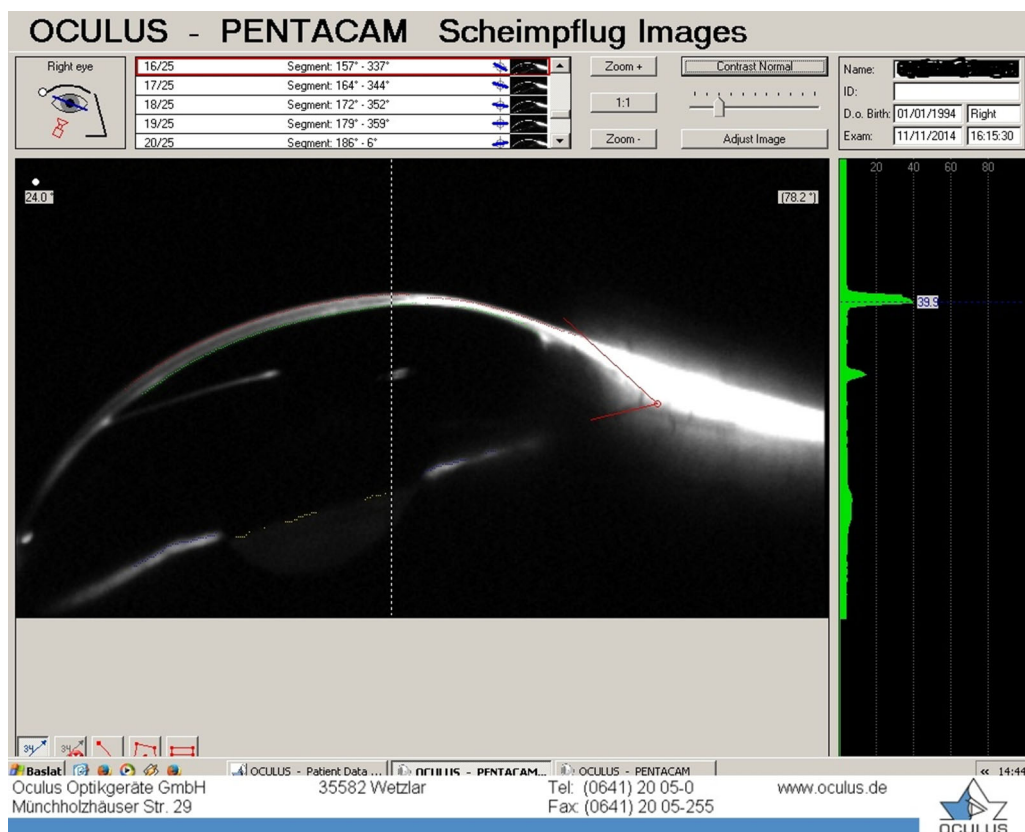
OCULUS - PENTACAM Scheimpflug Images

Right eye

| 16/25 | Segment: 157° - 337° |
|---|---|
| 17/25 | Segment: 164° - 344° |
| 18/25 | Segment: 172° - 352° |
| 19/25 | Segment: 179° - 359° |
| 20/25 | Segment: 186° - 6° |

Zoom +
1:1
Zoom -
Contrast Normal
Adjust Image

Name: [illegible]
ID:
D.o. Birth: 01/01/1994 Right
Exam: 11/11/2014 16:15:30

24.0°
[78.2°]

20 40 60 80
39.9

Başlat
OCULUS - Patient Data ...
OCULUS - PENTACAM...
OCULUS - PENTACAM
« 14:44

Oculus Optikgeräte GmbH
Münchholzhäuser Str. 29
35582 Wetzlar
Tel: (0641) 20 05-0
Fax: (0641) 20 05-255
www.oculus.de
OCULUS